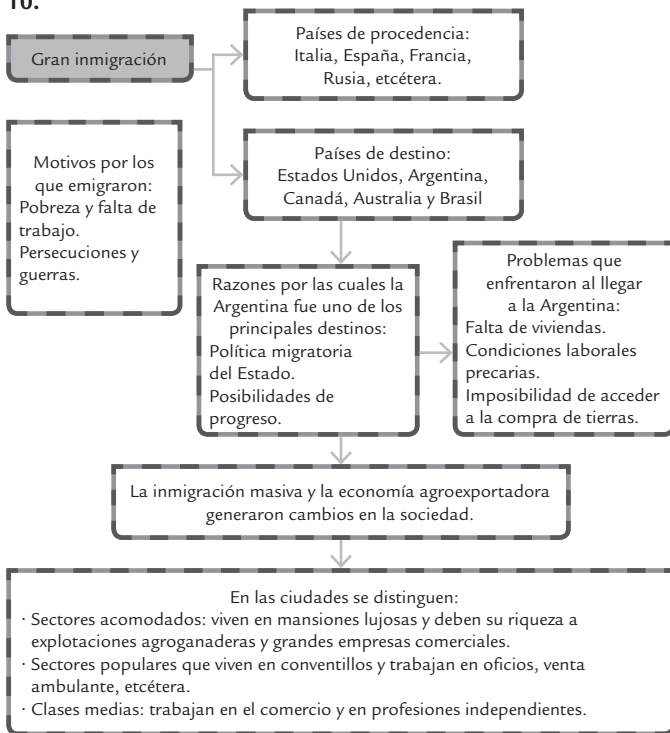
10.

Gran inmigración

Países de procedencia: Italia, España, Francia, Rusia, etcétera.

Motivos por los que emigraron:
Pobreza y falta de trabajo.
Persecuciones y guerras.

Países de destino: Estados Unidos, Argentina, Canadá, Australia y Brasil

Razones por las cuales la Argentina fue uno de los principales destinos:
Política migratoria del Estado.
Posibilidades de progreso.

Problemas que enfrentaron al llegar a la Argentina:
Falta de viviendas.
Condiciones laborales precarias.
Imposibilidad de acceder a la compra de tierras.

La inmigración masiva y la economía agroexportadora generaron cambios en la sociedad.

En las ciudades se distinguen:
· Sectores acomodados: viven en mansiones lujosas y deben su riqueza a explotaciones agroganaderas y grandes empresas comerciales.
· Sectores populares que viven en conventillos y trabajan en oficios, venta ambulante, etcétera.
· Clases medias: trabajan en el comercio y en profesiones independientes.